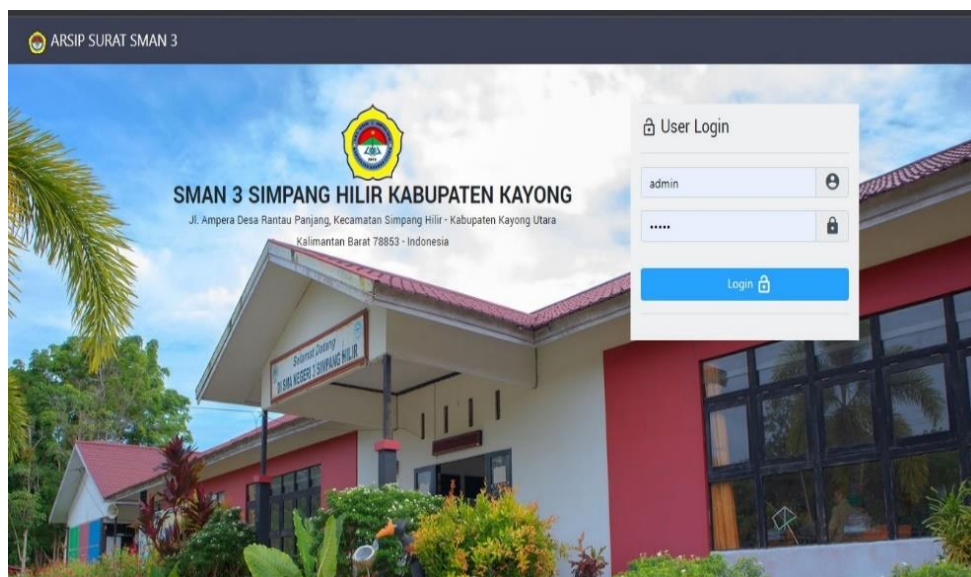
ARSIP SURAT SMAN 3

SMAN 3 SIMPANG HILIR KABUPATEN KAYONG

Jl. Ampera Desa Rantau Panjang, Kecamatan Simpang Hilir - Kabupaten Kayong Utara Kalimantan Barat 78853 - Indonesia

User Login

admin

•••••

Login

Selamat Datang DI SMA NEGERI 3 SIMPANG HILIR